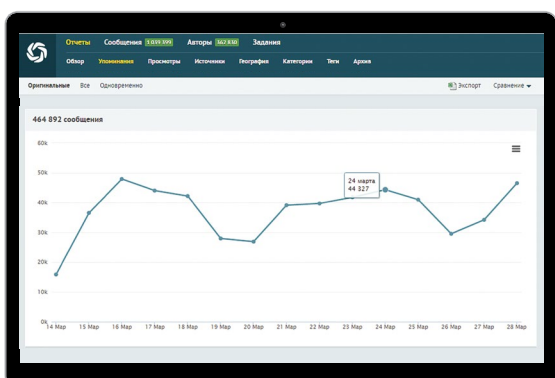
Отчеты Сообщения 1 039 399 Авторы 162 832 Задания

Обзор Упоминания Просмотры Источники География Категории Теги Архив

Оригинальные Все Одновременно

Экспорт Сравнение

464 892 сообщения

60k
50k
40k
30k
20k
10k
0k

24 марта
44 327

14 Мар 15 Мар 16 Мар 17 Мар 18 Мар 19 Мар 20 Мар 21 Мар 22 Мар 23 Мар 24 Мар 25 Мар 26 Мар 27 Мар 28 Мар